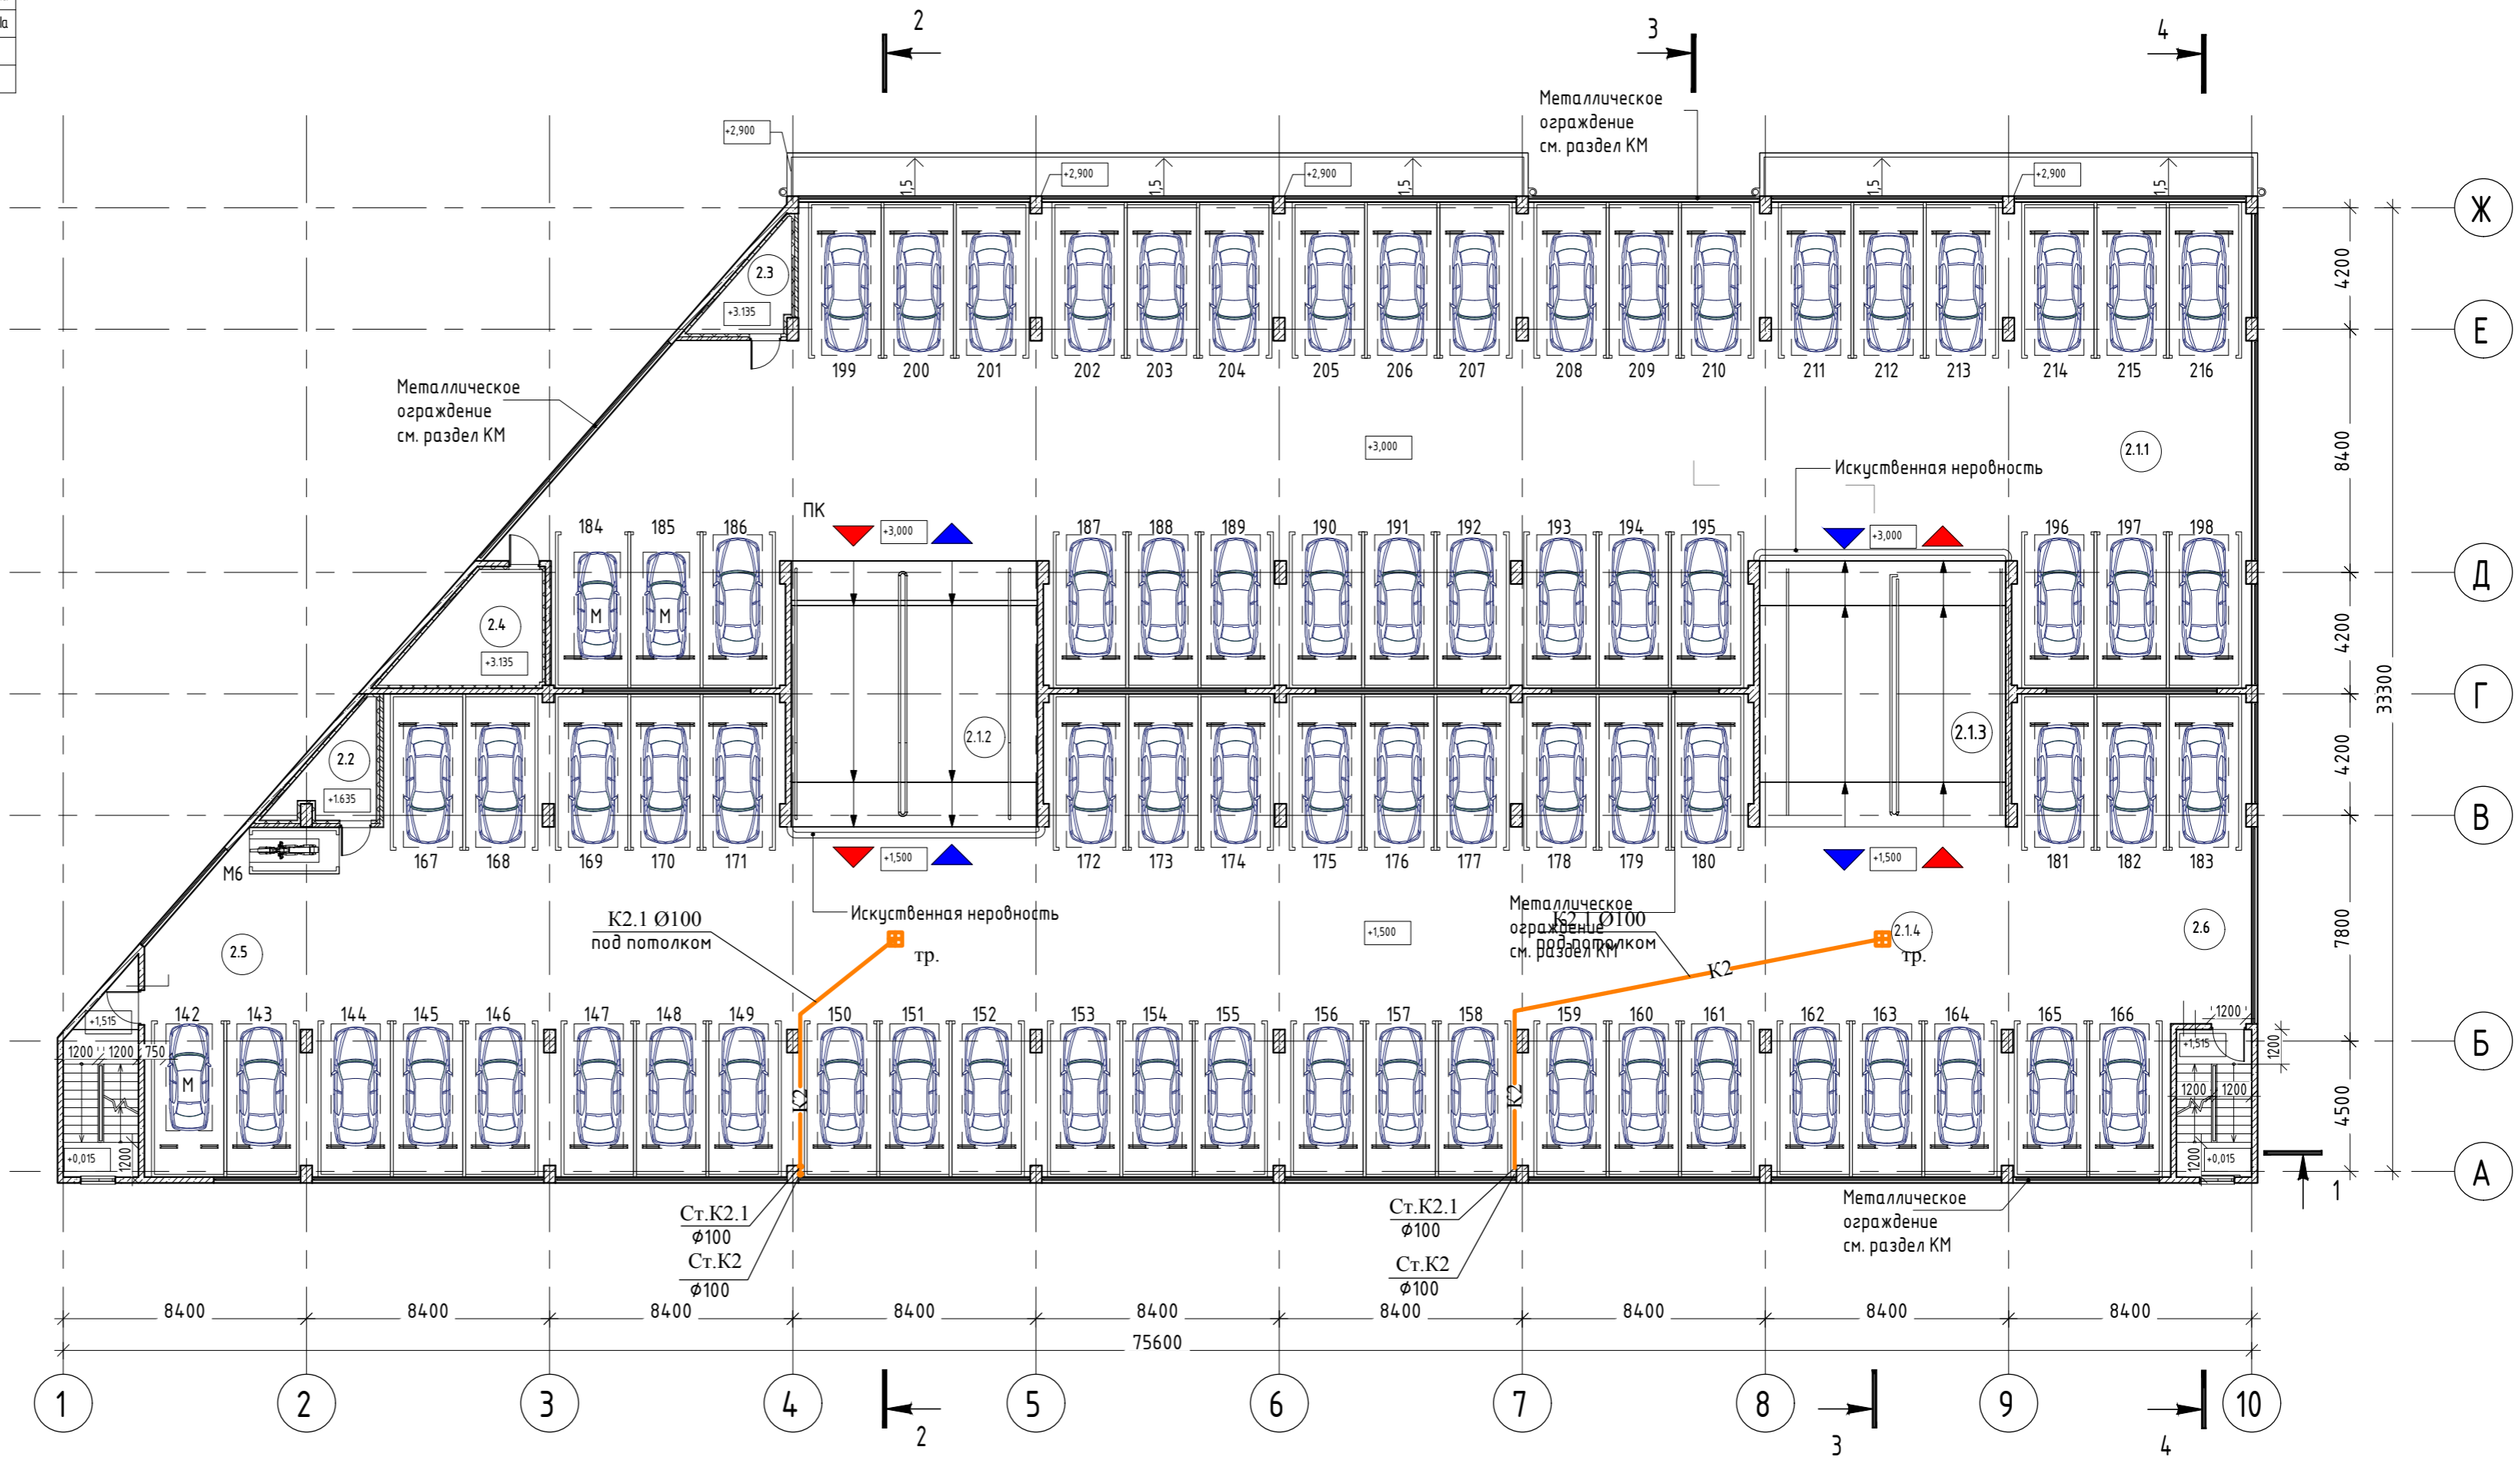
2
3
4
Металлическое ограждение см. раздел КМ
+2,900
+2,900
+2,900
+2,900
1,5
1,5
1,5
1,5
1,5
Ж
Е
Д
Г
В
Б
А
4200
8400
4200
4200
7800
4500
33300
2.3
+3.135
199 200 201 202 203 204 205 206 207 208 209 210 211 212 213 214 215 216
Металлическое ограждение см. раздел КМ
+3,000
2.1.1
Искуственная неровность
ПК
+3,000
+3,000
184 185 186
М М
187 188 189 190 191 192 193 194 195 196 197 198
2.4
+3.135
2.1.2
2.1.3
2.2
+1.635
М6
167 168 169 170 171 172 173 174 175 176 177 178 179 180 181 182 183
+1,500
+1,500
Искуственная неровность
К2.1 Ø100
под потолком
тр.
Металлическое ограждение см. раздел КМ
К2.1 Ø100
под потолком
+1,500
2.1.4
тр.
2.6
2.5
К2
+1,515
142 143 144 145 146 147 148 149 150 151 152 153 154 155 156 157 158 159 160 161 162 163 164 165 166
1200 1200 750
М
К2
К2
1200
+1,515
1200
1200 1200
+0,015
1200
1200
+0,015
1
Ст.К2.1
ϕ100
Ст.К2
ϕ100
Ст.К2.1
ϕ100
Ст.К2
ϕ100
Металлическое ограждение см. раздел КМ
8400 8400 8400 8400 8400 8400 8400 8400 8400
75600
1 2 3 4 5 6 7 8 9 10
2
3
4